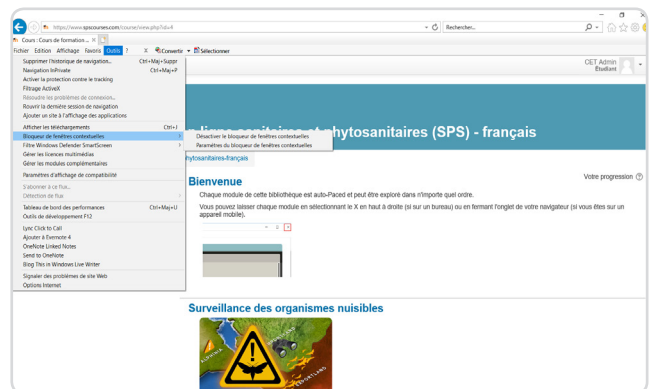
https://www.spscourses.com/course/view.php?id=4
Rechercher...
Cours : Cours de formation... ×
Fichier Edition Affichage Favoris Outils ? X Convertir Sélectionner
Supprimer l'historique de navigation... Ctrl+Maj+Suppr
Navigation InPrivate Ctrl+Maj+P
Activer la protection contre le tracking
Filtrage ActiveX
Résoudre les problèmes de connexion...
Rouvrir la dernière session de navigation
Ajouter un site à l'affichage des applications
Afficher les téléchargements Ctrl+J
Bloqueur de fenêtres contextuelles
Filtre Windows Defender SmartScreen
Gérer les licences multimédias
Gérer les modules complémentaires
Paramètres d'affichage de compatibilité
S'abonner à ce flux...
Détection de flux
Tableau de bord des performances Ctrl+Maj+U
Outils de développement F12
Lync Click to Call
Ajouter à Evernote 4
OneNote Linked Notes
Send to OneNote
Blog This in Windows Live Writer
Signaler des problèmes de site Web
Options Internet
Désactiver le bloqueur de fenêtres contextuelles
Paramètres du bloqueur de fenêtres contextuelles
OET Admin
Étudiant
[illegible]itaires et phytosanitaires (SPS) - français
hytosanitaires-français
Bienvenue
Votre progression
Chaque module de cette bibliothèque est auto-Paced et peut être exploré dans n'importe quel ordre.
Vous pouvez laisser chaque module en sélectionnant le X en haut à droite (si sur un bureau) ou en fermant l'onglet de votre navigateur (si vous êtes sur un appareil mobile).
Surveillance des organismes nuisibles